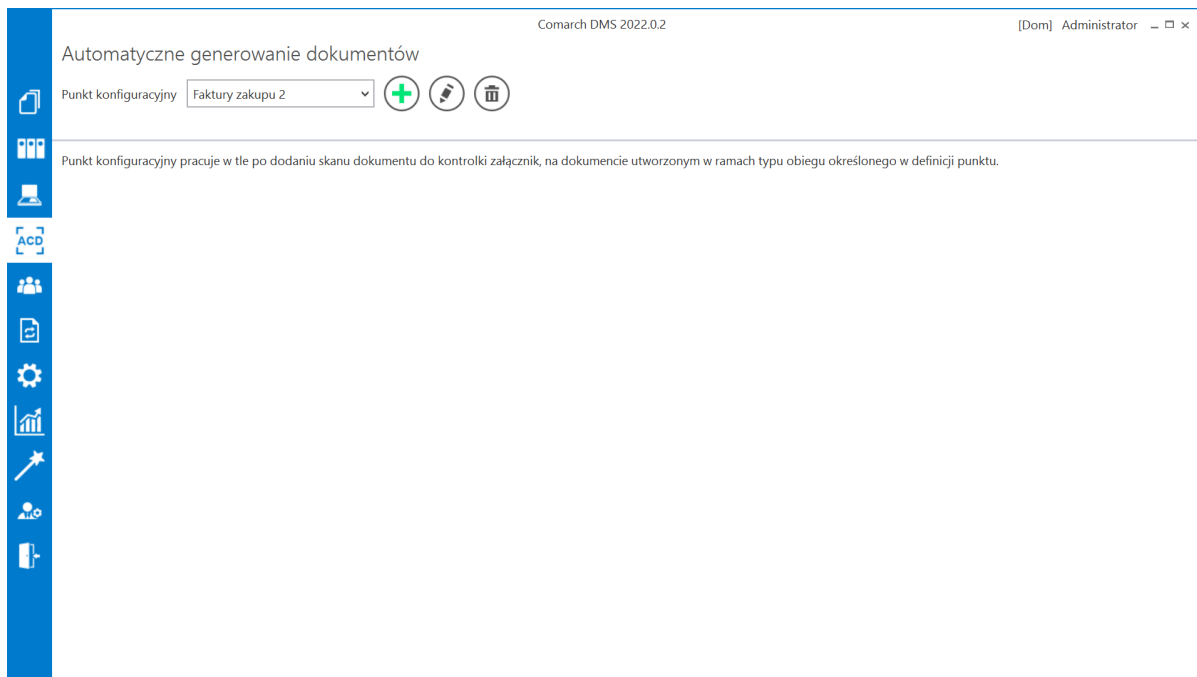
Comarch DMS 2022.0.2

[Dom] Administrator

Automatyczne generowanie dokumentów

Punkt konfiguracyjny Faktury zakupu 2

ACD

Punkt konfiguracyjny pracuje w tle po dodaniu skanu dokumentu do kontrolki załącznik, na dokumencie utworzonym w ramach typu obiegu określonego w definicji punktu.